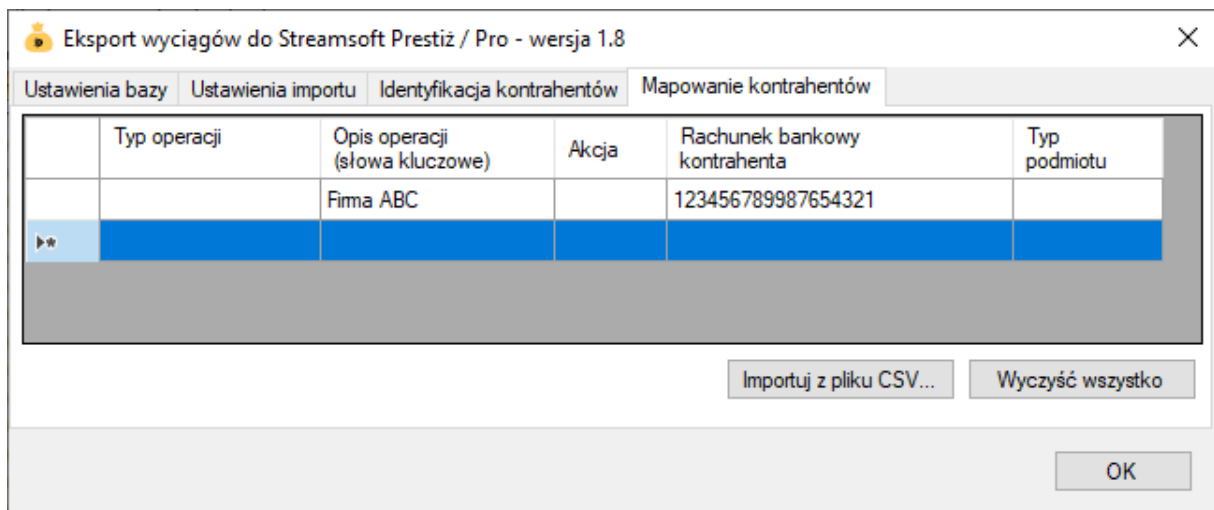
Eksport wyciągów do Streamsoft Prestiż / Pro - wersja 1.8

Ustawienia bazy | Ustawienia importu | Identyfikacja kontrahentów | Mapowanie kontrahentów

| | Typ operacji | Opis operacji (słowa kluczowe) | Akcja | Rachunek bankowy kontrahenta | Typ podmiotu |
|---|---|---|---|---|---|
| | | Firma ABC | | 123456789987654321 | |
| ▸* | | | | | |

Importuj z pliku CSV...

Wyczyść wszystko

OK